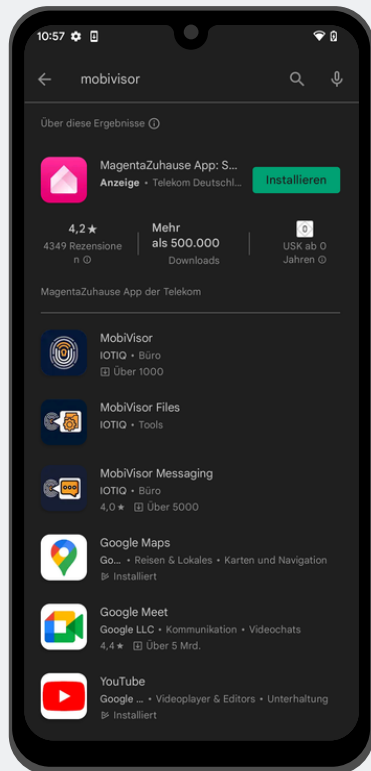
10:57

mobivisor

Über diese Ergebnisse ⓘ

MagentaZuhause App: S...
Anzeige • Telekom Deutschl...

Installieren

4,2 ★
4349 Rezensionen ⓘ

Mehr als 500.000
Downloads

0
USK ab 0 Jahren ⓘ

MagentaZuhause App der Telekom

MobiVisor
IOTIQ • Büro
Über 1000

MobiVisor Files
IOTIQ • Tools

MobiVisor Messaging
IOTIQ • Büro
4,0 ★ Über 5000

Google Maps
Go... • Reisen & Lokales • Karten und Navigation
Installiert

Google Meet
Google LLC • Kommunikation • Videochats
4,4 ★ Über 5 Mrd.

YouTube
Google ... • Videoplayer & Editors • Unterhaltung
Installiert